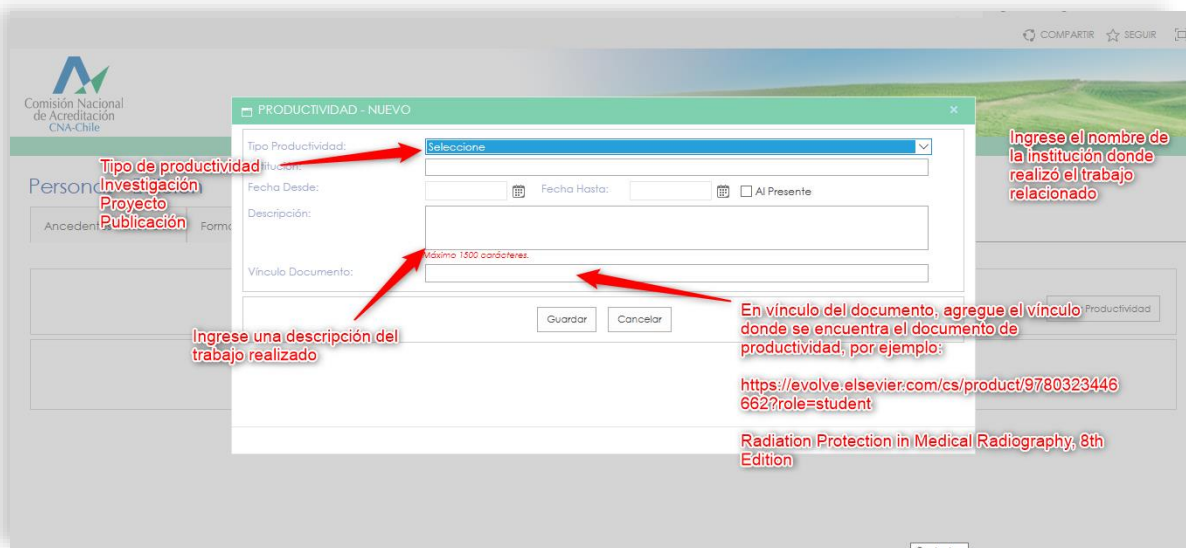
COMPARTIR SEGUIR

Comisión Nacional de Acreditación CNA-Chile

Person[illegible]

Ancedent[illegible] Form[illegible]

PRODUCTIVIDAD - NUEVO ×

Tipo Productividad: Seleccione

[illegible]titución:

Fecha Desde: Fecha Hasta: Al Presente

Descripción:

Máximo 1500 caracteres.

Vínculo Documento:

Guardar Cancelar

Productividad

Tipo de productividad
Investigación
Proyecto
Publicación

Ingrese el nombre de la institución donde realizó el trabajo relacionado

Ingrese una descripción del trabajo realizado

En vínculo del documento, agregue el vínculo donde se encuentra el documento de productividad, por ejemplo:

https://evolve.elsevier.com/cs/product/9780323446662?role=student

Radiation Protection in Medical Radiography, 8th Edition